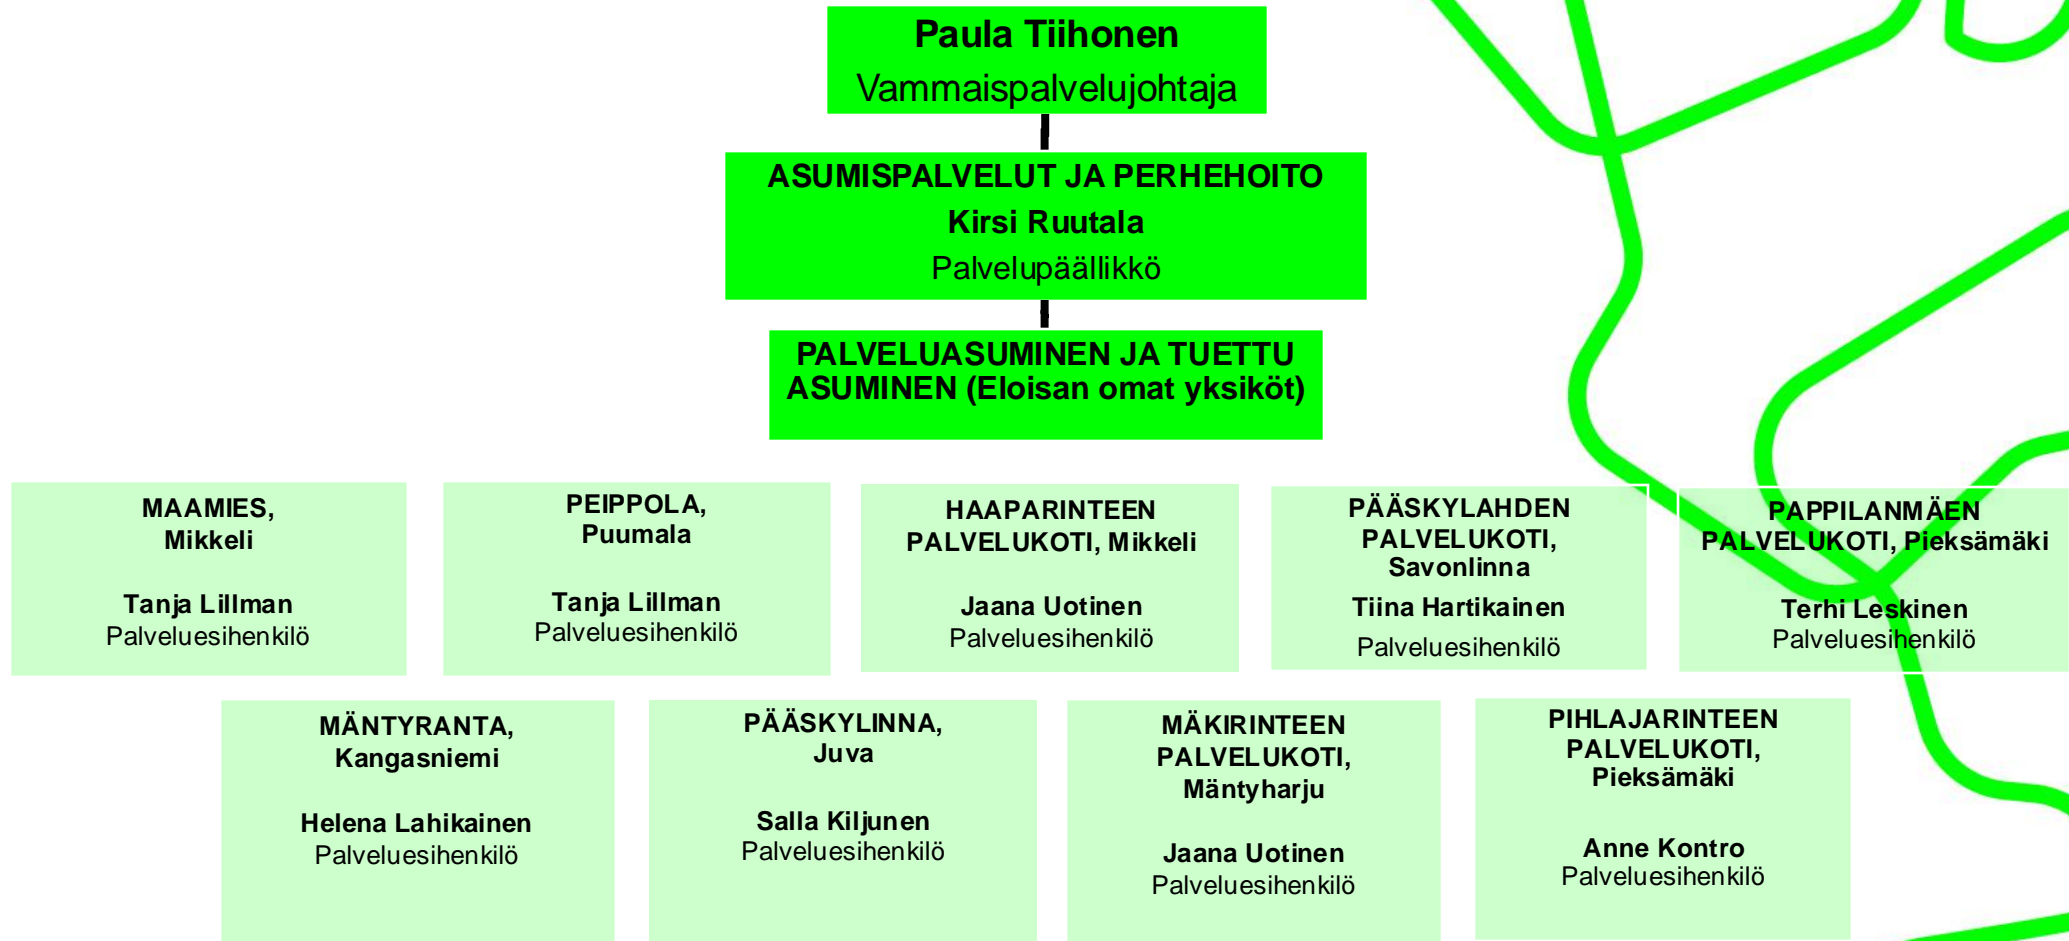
Paula Tiihonen
Vammaispalvelujohtaja

ASUMISPALVELUT JA PERHEHOITO
Kirsi Ruutala
Palvelupäällikkö

PALVELUASUMINEN JA TUETTU ASUMINEN (Eloisan omat yksiköt)

MAAMIES, Mikkeli

Tanja Lillman
Palveluesihenkilö

PEIPPOLA, Puumala

Tanja Lillman
Palveluesihenkilö

HAAPARINTEEN PALVELUKOTI, Mikkeli

Jaana Uotinen
Palveluesihenkilö

PÄÄSKYLAHDEN PALVELUKOTI, Savonlinna

Tiina Hartikainen
Palveluesihenkilö

PAPPILANMÄEN PALVELUKOTI, Pieksämäki

Terhi Leskinen
Palveluesihenkilö

MÄNTYRANTA, Kangasniemi

Helena Lahikainen
Palveluesihenkilö

PÄÄSKYLINNA, Juva

Salla Kiljunen
Palveluesihenkilö

MÄKIRINTEEN PALVELUKOTI, Mäntyharju

Jaana Uotinen
Palveluesihenkilö

PIHLAJARINTEEN PALVELUKOTI, Pieksämäki

Anne Kontro
Palveluesihenkilö